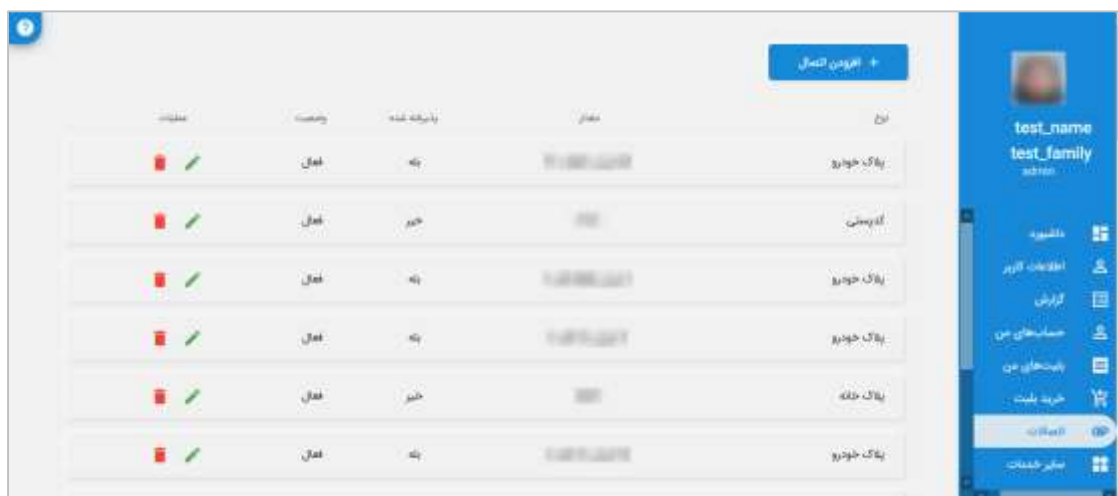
test_name
test_family
admin

داشبورد
اطلاعات کاربر
گزارش
حساب‌های من
بلیت‌های من
خرید بلیت
اتصالات
سایر خدمات

+ افزودن اتصال

| نوع | مقدار | پذیرفته شده | وضعیت | عملیات |
|---|---|---|---|---|
| پلاک خودرو | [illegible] | بله | فعال | |
| کدپستی | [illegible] | خیر | فعال | |
| پلاک خودرو | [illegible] | بله | فعال | |
| پلاک خودرو | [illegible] | بله | فعال | |
| پلاک خانه | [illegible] | خیر | فعال | |
| پلاک خودرو | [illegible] | بله | فعال | |